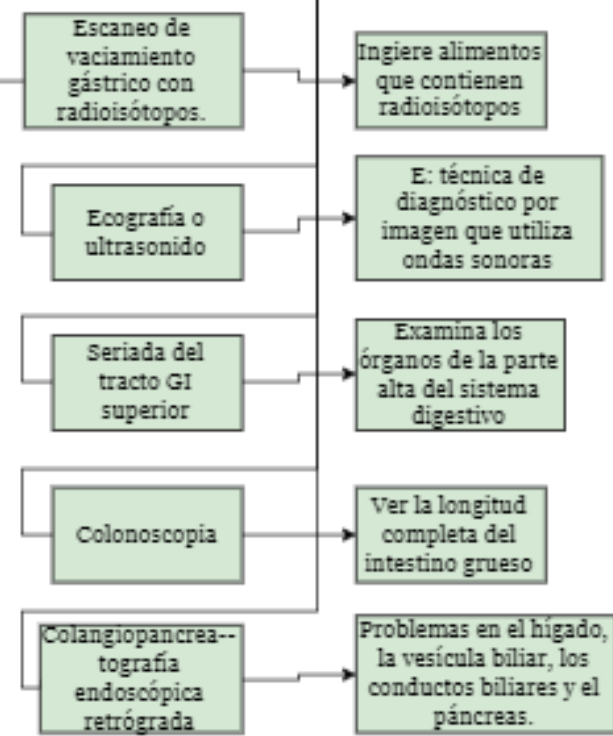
Escaneo de vaciamiento gástrico con radioisótopos.

Ingiere alimentos que contienen radioisótopos

Ecografía o ultrasonido

E: técnica de diagnóstico por imagen que utiliza ondas sonoras

Seriada del tracto GI superior

Examina los órganos de la parte alta del sistema digestivo

Colonoscopia

Ver la longitud completa del intestino grueso

Colangiopancrea--tografía endoscópica retrógrada

Problemas en el hígado, la vesícula biliar, los conductos biliares y el páncreas.